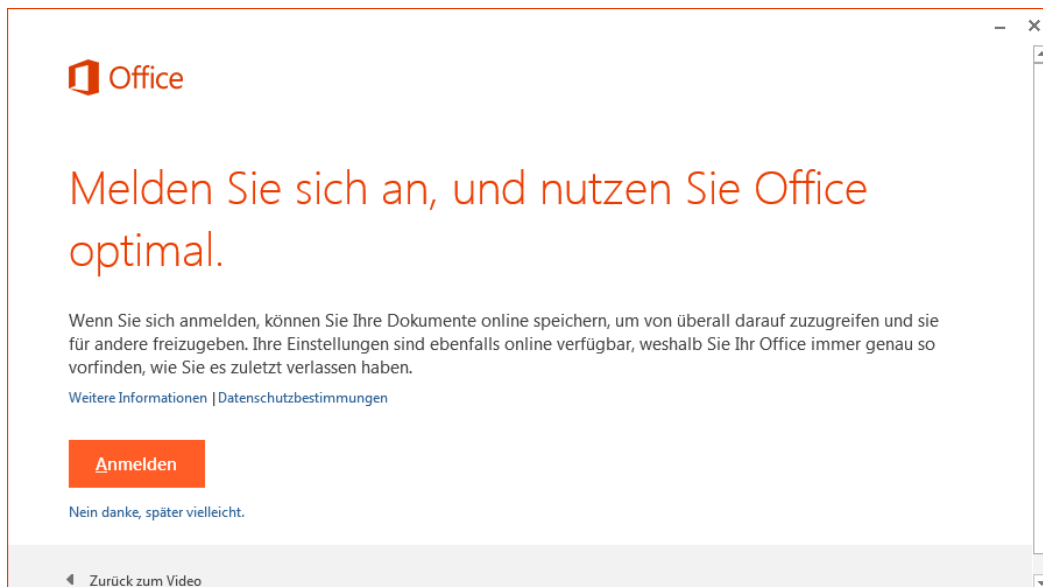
Office

Melden Sie sich an, und nutzen Sie Office optimal.

Wenn Sie sich anmelden, können Sie Ihre Dokumente online speichern, um von überall darauf zuzugreifen und sie für andere freizugeben. Ihre Einstellungen sind ebenfalls online verfügbar, weshalb Sie Ihr Office immer genau so vorfinden, wie Sie es zuletzt verlassen haben.

Weitere Informationen | Datenschutzbestimmungen

Anmelden

Nein danke, später vielleicht.

Zurück zum Video